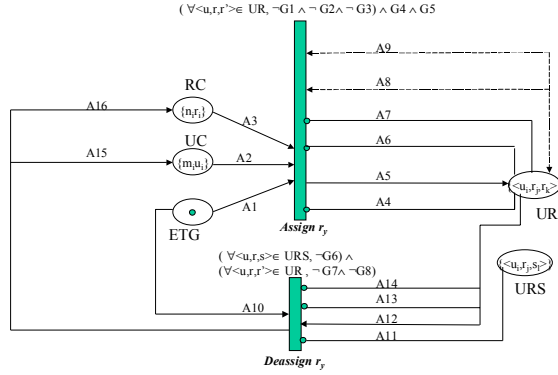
( $\forall$<u,r,r'>$\in$ UR, ¬G1 ∧ ¬ G2∧ ¬ G3) ∧ G4 ∧ G5

A9

A8

RC

A16

{$n_i r_i$}

A3

A7

UC

A6

A15

{$m_i u_i$}

A2

A5

<$u_i,r_j,r_k$>

A1

A4

ETG

*Assign $r_y$*

UR

( $\forall$<u,r,s>$\in$ URS, ¬G6) ∧

($\forall$<u,r,r'>$\in$ UR , ¬ G7∧ ¬G8)

<$u_i,r_j,s_l$>

A14

URS

A13

A10

A12

A11

*Deassign $r_y$*